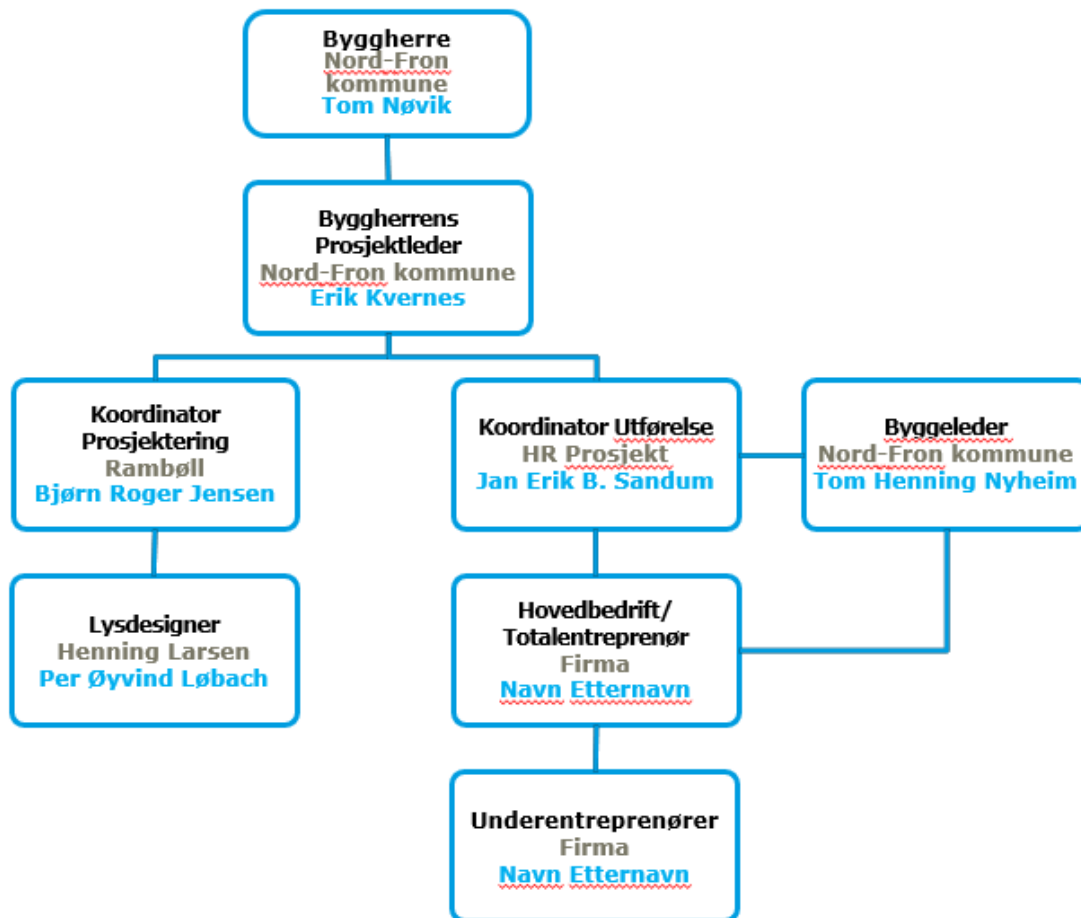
Byggherre
Nord-Fron kommune
Tom Nøvik

Byggherrens Prosjektleder
Nord-Fron kommune
Erik Kvernes

Koordinator Prosjektering
Rambøll
Bjørn Roger Jensen

Koordinator Utførelse
HR Prosjekt
Jan Erik B. Sandum

Byggeleder
Nord-Fron kommune
Tom Henning Nyheim

Lysdesigner
Henning Larsen
Per Øyvind Løbach

Hovedbedrift/ Totalentreprenør
Firma
Navn Etternavn

Underentreprenører
Firma
Navn Etternavn